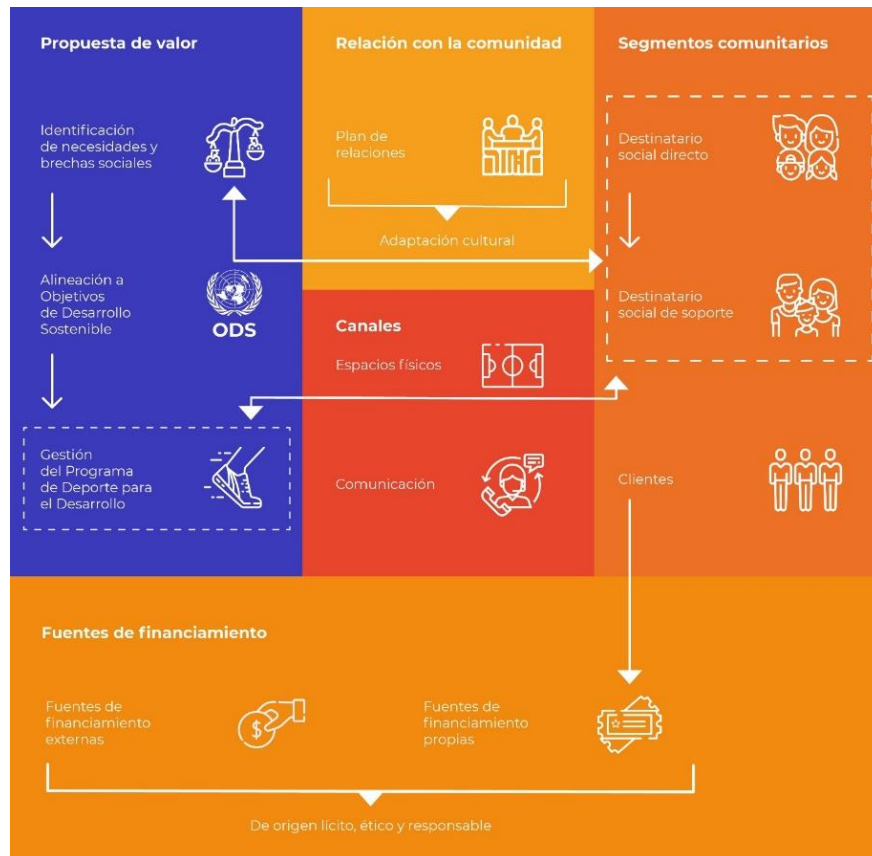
Propuesta de valor

Identificación de necesidades y brechas sociales

Alineación a Objetivos de Desarrollo Sostenible

ODS

Gestión del Programa de Deporte para el Desarrollo

Relación con la comunidad

Plan de relaciones

Adaptación cultural

Canales

Espacios físicos

Comunicación

Segmentos comunitarios

Destinatario social directo

Destinatario social de soporte

Clientes

Fuentes de financiamiento

Fuentes de financiamiento externas

Fuentes de financiamiento propias

De origen lícito, ético y responsable